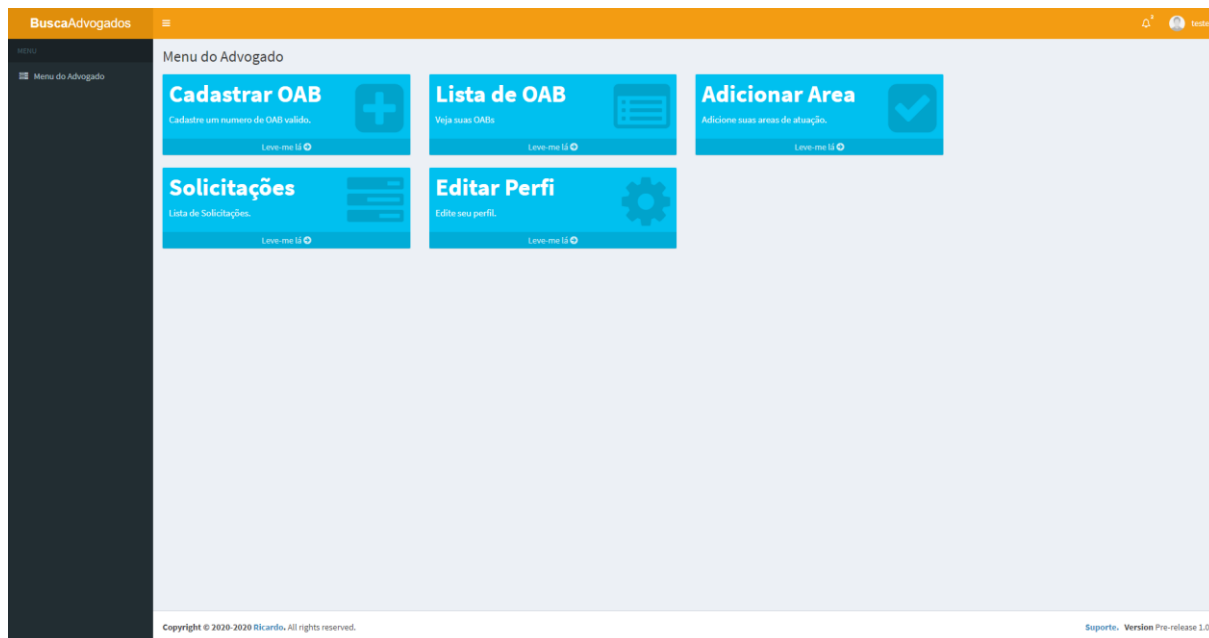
BuscaAdvogados

teste

MENU

Menu do Advogado

Menu do Advogado

Cadastrar OAB
Cadastre um numero de OAB valido.
Leve-me lá

Lista de OAB
Veja suas OABs
Leve-me lá

Adicionar Area
Adicione suas areas de atuação.
Leve-me lá

Solicitações
Lista de Solicitações.
Leve-me lá

Editar Perfi
Edite seu perfil.
Leve-me lá

Copyright © 2020-2020 Ricardo. All rights reserved.

Suporte. Version Pre-release 1.0